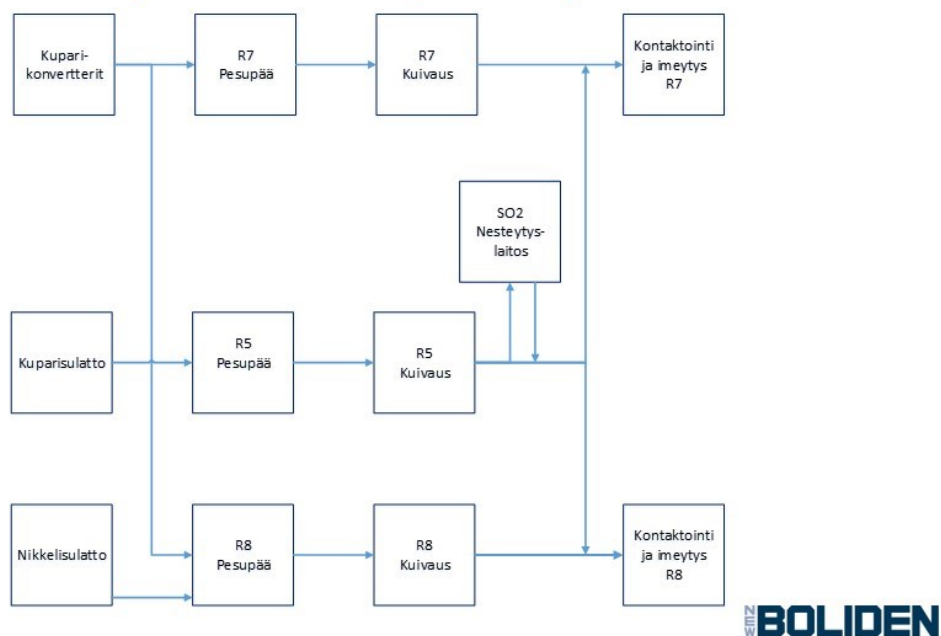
Kuparikonvertterit

R7
Pesupää

R7
Kuivaus

Kontaktointi ja imeytys R7

SO2
Nesteytyslaitos

Kuparisulatto

R5
Pesupää

R5
Kuivaus

Nikkelisulatto

R8
Pesupää

R8
Kuivaus

Kontaktointi ja imeytys R8

NEW BOLIDEN